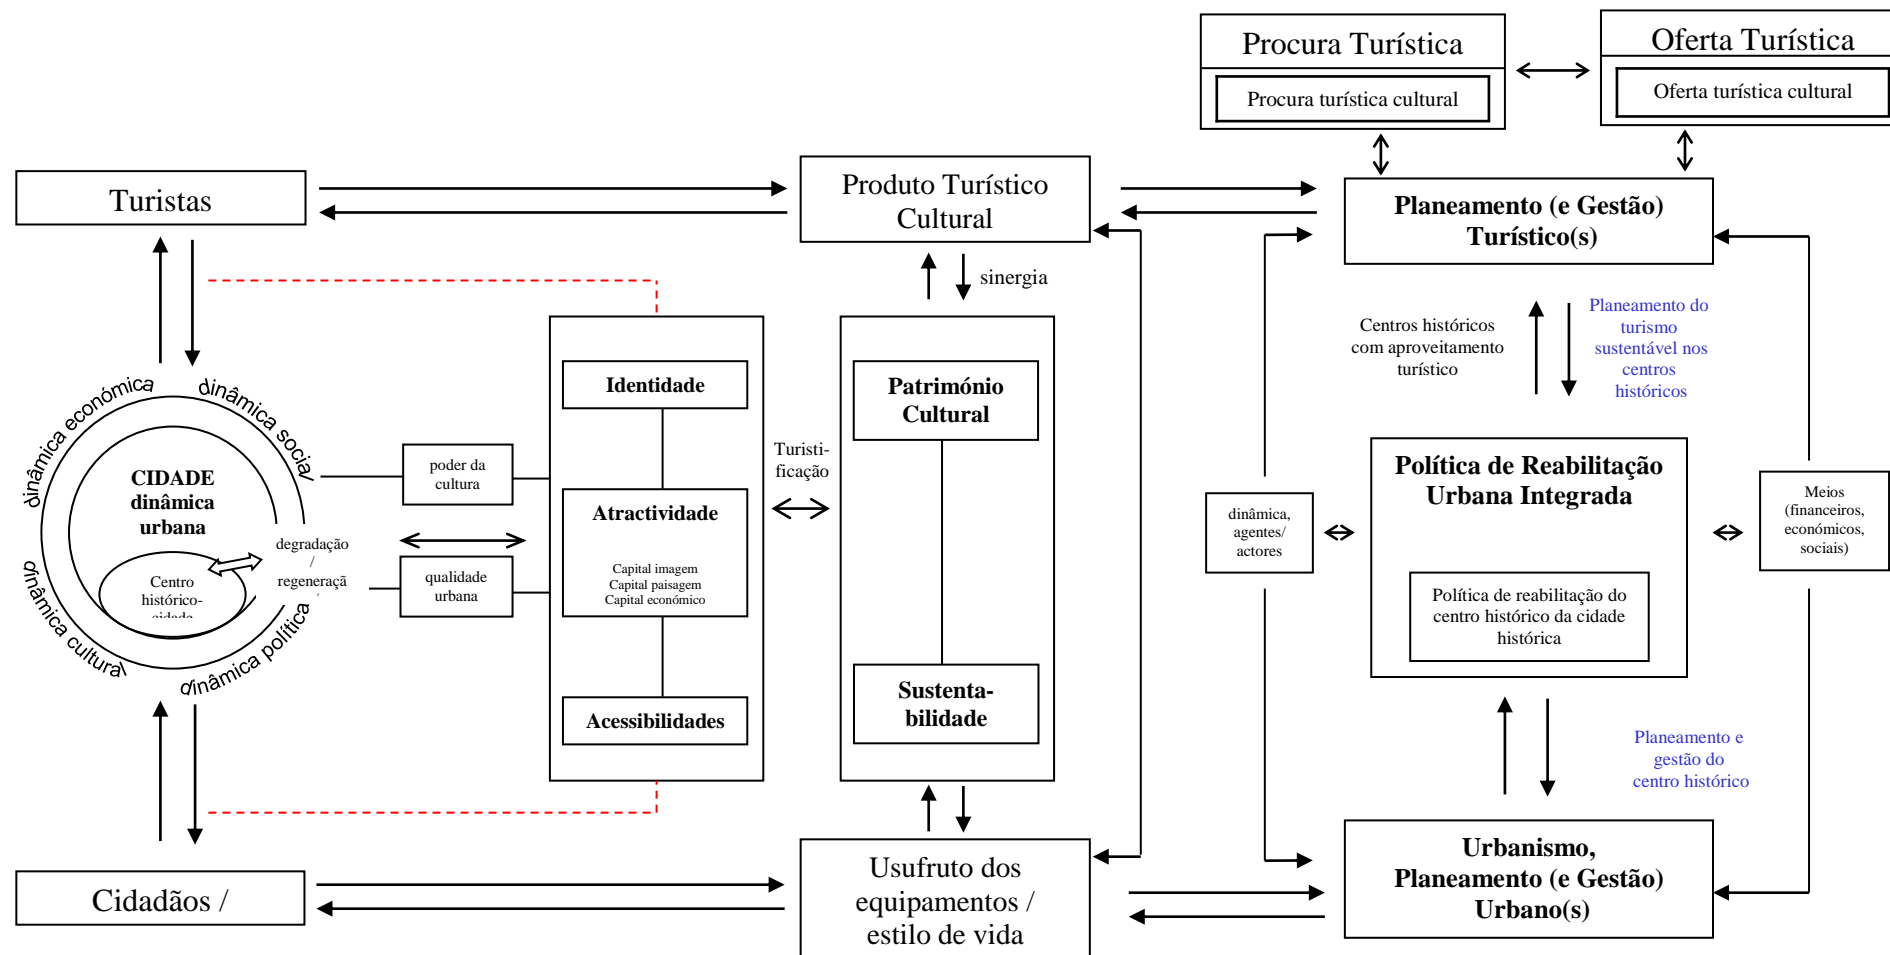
Procura Turística

Procura turística cultural

Oferta Turística

Oferta turística cultural

Turistas

Produto Turístico Cultural

Planeamento (e Gestão) Turístico(s)

sinergia

Centros históricos com aproveitamento turístico

Planeamento do turismo sustentável nos centros históricos

dinâmica económica

dinâmica social

CIDADE dinâmica urbana

Centro histórico-cidade

degradação / regeneração

dinâmica cultural

dinâmica política

poder da cultura

qualidade urbana

Identidade

Atractividade

Capital imagem
Capital paisagem
Capital económico

Acessibilidades

Turisti-ficação

Património Cultural

Sustenta-bilidade

dinâmica, agentes/ actores

Política de Reabilitação Urbana Integrada

Política de reabilitação do centro histórico da cidade histórica

Meios (financeiros, económicos, sociais)

Planeamento e gestão do centro histórico

Cidadãos /

Usufruto dos equipamentos / estilo de vida

Urbanismo, Planeamento (e Gestão) Urbano(s)